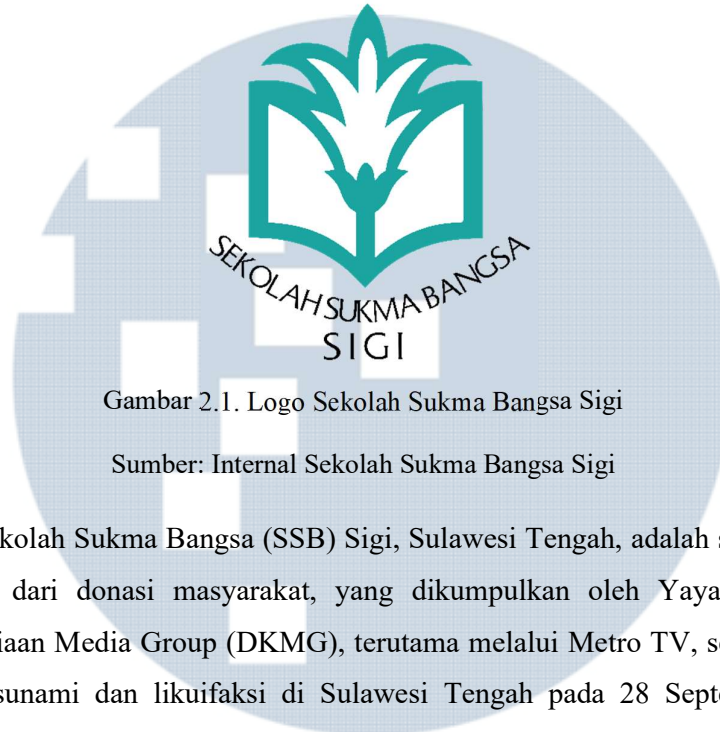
SEKOLAH SUKMA BANGSA
SIGI

Gambar 2.1. Logo Sekolah Sukma Bangsa Sigi

Sumber: Internal Sekolah Sukma Bangsa Sigi

kolah Sukma Bangsa (SSB) Sigi, Sulawesi Tengah, adalah s dari donasi masyarakat, yang dikumpulkan oleh Yaya iaan Media Group (DKMG), terutama melalui Metro TV, se sunami dan likuifaksi di Sulawesi Tengah pada 28 Septe